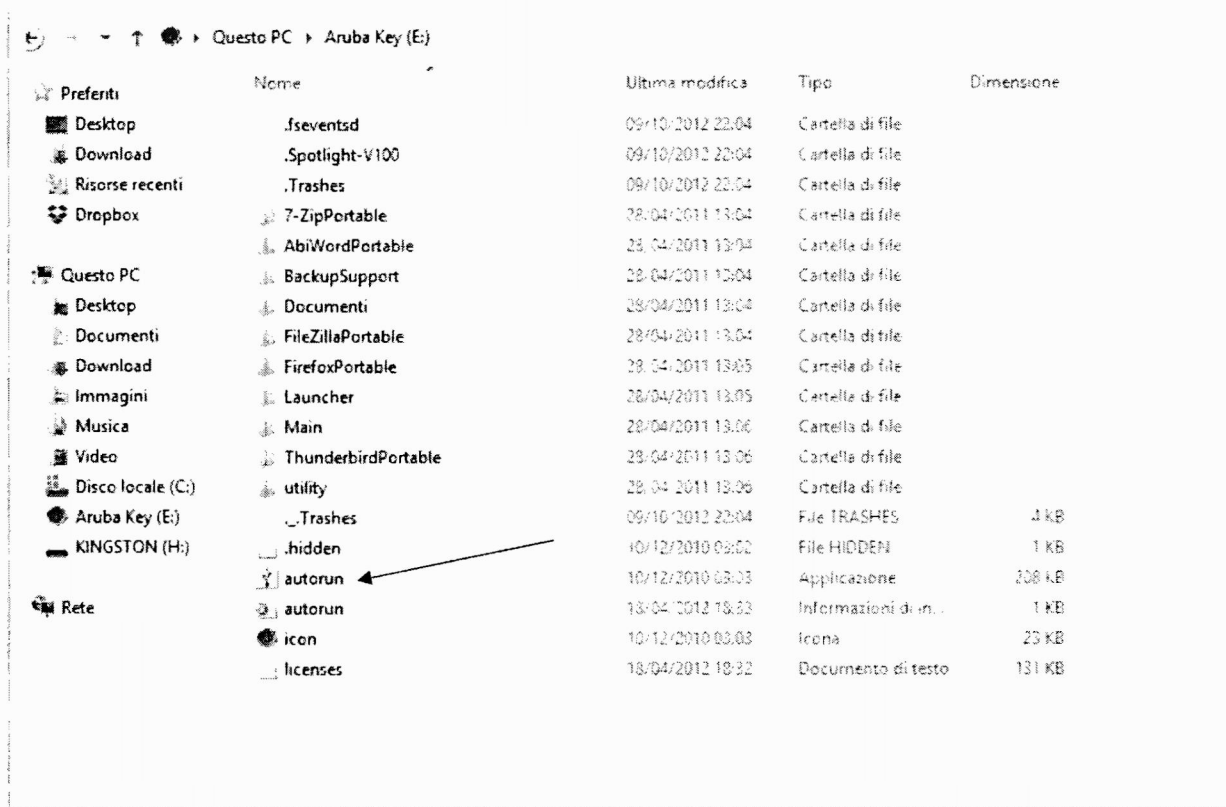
Questo PC ▸ Aruba Key (E:)

Preferiti
Desktop
Download
Risorse recenti
Dropbox

Questo PC
Desktop
Documenti
Download
Immagini
Musica
Video
Disco locale (C:)
Aruba Key (E:)
KINGSTON (H:)

Rete

| Nome | Ultima modifica | Tipo | Dimensione |
|---|---|---|---|
| .fseventsd | 09/10/2012 22:04 | Cartella di file | |
| .Spotlight-V100 | 09/10/2012 22:04 | Cartella di file | |
| .Trashes | 09/10/2012 22:04 | Cartella di file | |
| 7-ZipPortable | 28/04/2011 13:04 | Cartella di file | |
| AbiWordPortable | 28/04/2011 13:04 | Cartella di file | |
| BackupSupport | 28/04/2011 13:04 | Cartella di file | |
| Documenti | 28/04/2011 13:04 | Cartella di file | |
| FileZillaPortable | 28/04/2011 13:04 | Cartella di file | |
| FirefoxPortable | 28/04/2011 13:05 | Cartella di file | |
| Launcher | 28/04/2011 13:05 | Cartella di file | |
| Main | 28/04/2011 13:06 | Cartella di file | |
| ThunderbirdPortable | 28/04/2011 13:06 | Cartella di file | |
| utility | 28/04/2011 13:06 | Cartella di file | |
| ._Trashes | 09/10/2012 22:04 | File TRASHES | 4 KB |
| .hidden | 10/12/2010 03:02 | File HIDDEN | 1 KB |
| autorun | 10/12/2010 03:03 | Applicazione | 208 KB |
| autorun | 18/04/2012 18:33 | Informazioni di in... | 1 KB |
| icon | 10/12/2010 03:03 | Icona | 23 KB |
| licenses | 18/04/2012 18:32 | Documento di testo | 131 KB |